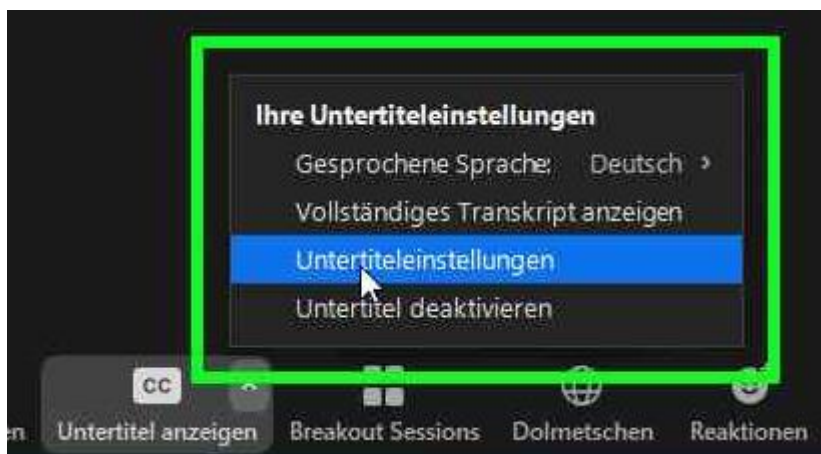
Ihre Untertiteleinstellungen

Gesprochene Sprache: Deutsch ›

Vollständiges Transkript anzeigen

Untertiteleinstellungen

Untertitel deaktivieren

CC

en Untertitel anzeigen Breakout Sessions Dolmetschen Reaktionen